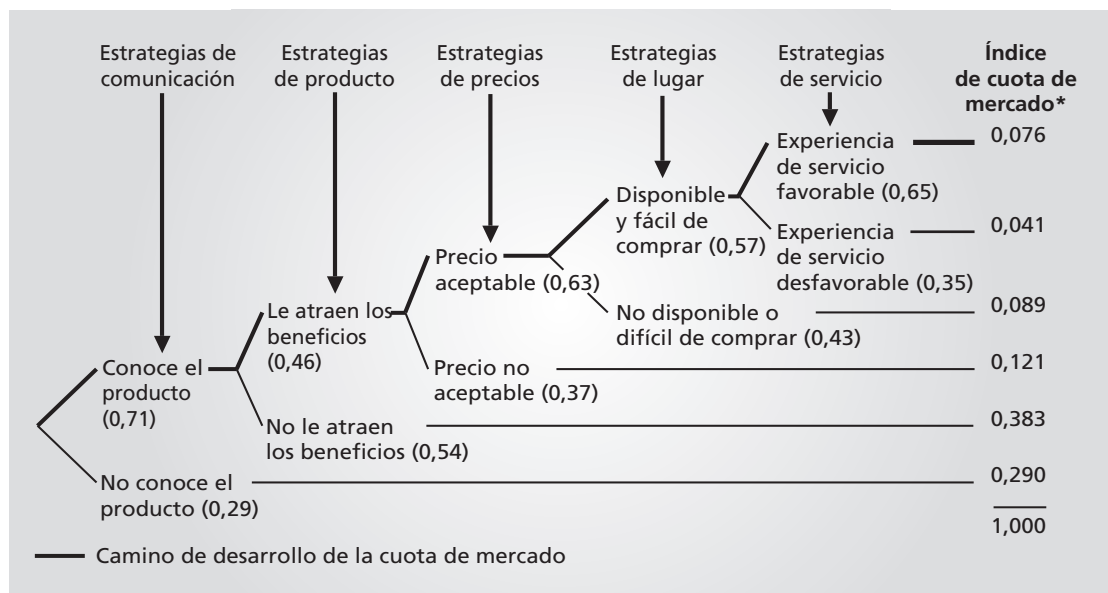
Estrategias de comunicación

Estrategias de producto

Estrategias de precios

Estrategias de lugar

Estrategias de servicio

Índice de cuota de mercado*

Experiencia de servicio favorable (0,65)

0,076

Disponible y fácil de comprar (0,57)

Experiencia de servicio desfavorable (0,35)

0,041

Precio aceptable (0,63)

No disponible o difícil de comprar (0,43)

0,089

Le atraen los beneficios (0,46)

Precio no aceptable (0,37)

0,121

Conoce el producto (0,71)

No le atraen los beneficios (0,54)

0,383

No conoce el producto (0,29)

0,290

1,000

Camino de desarrollo de la cuota de mercado